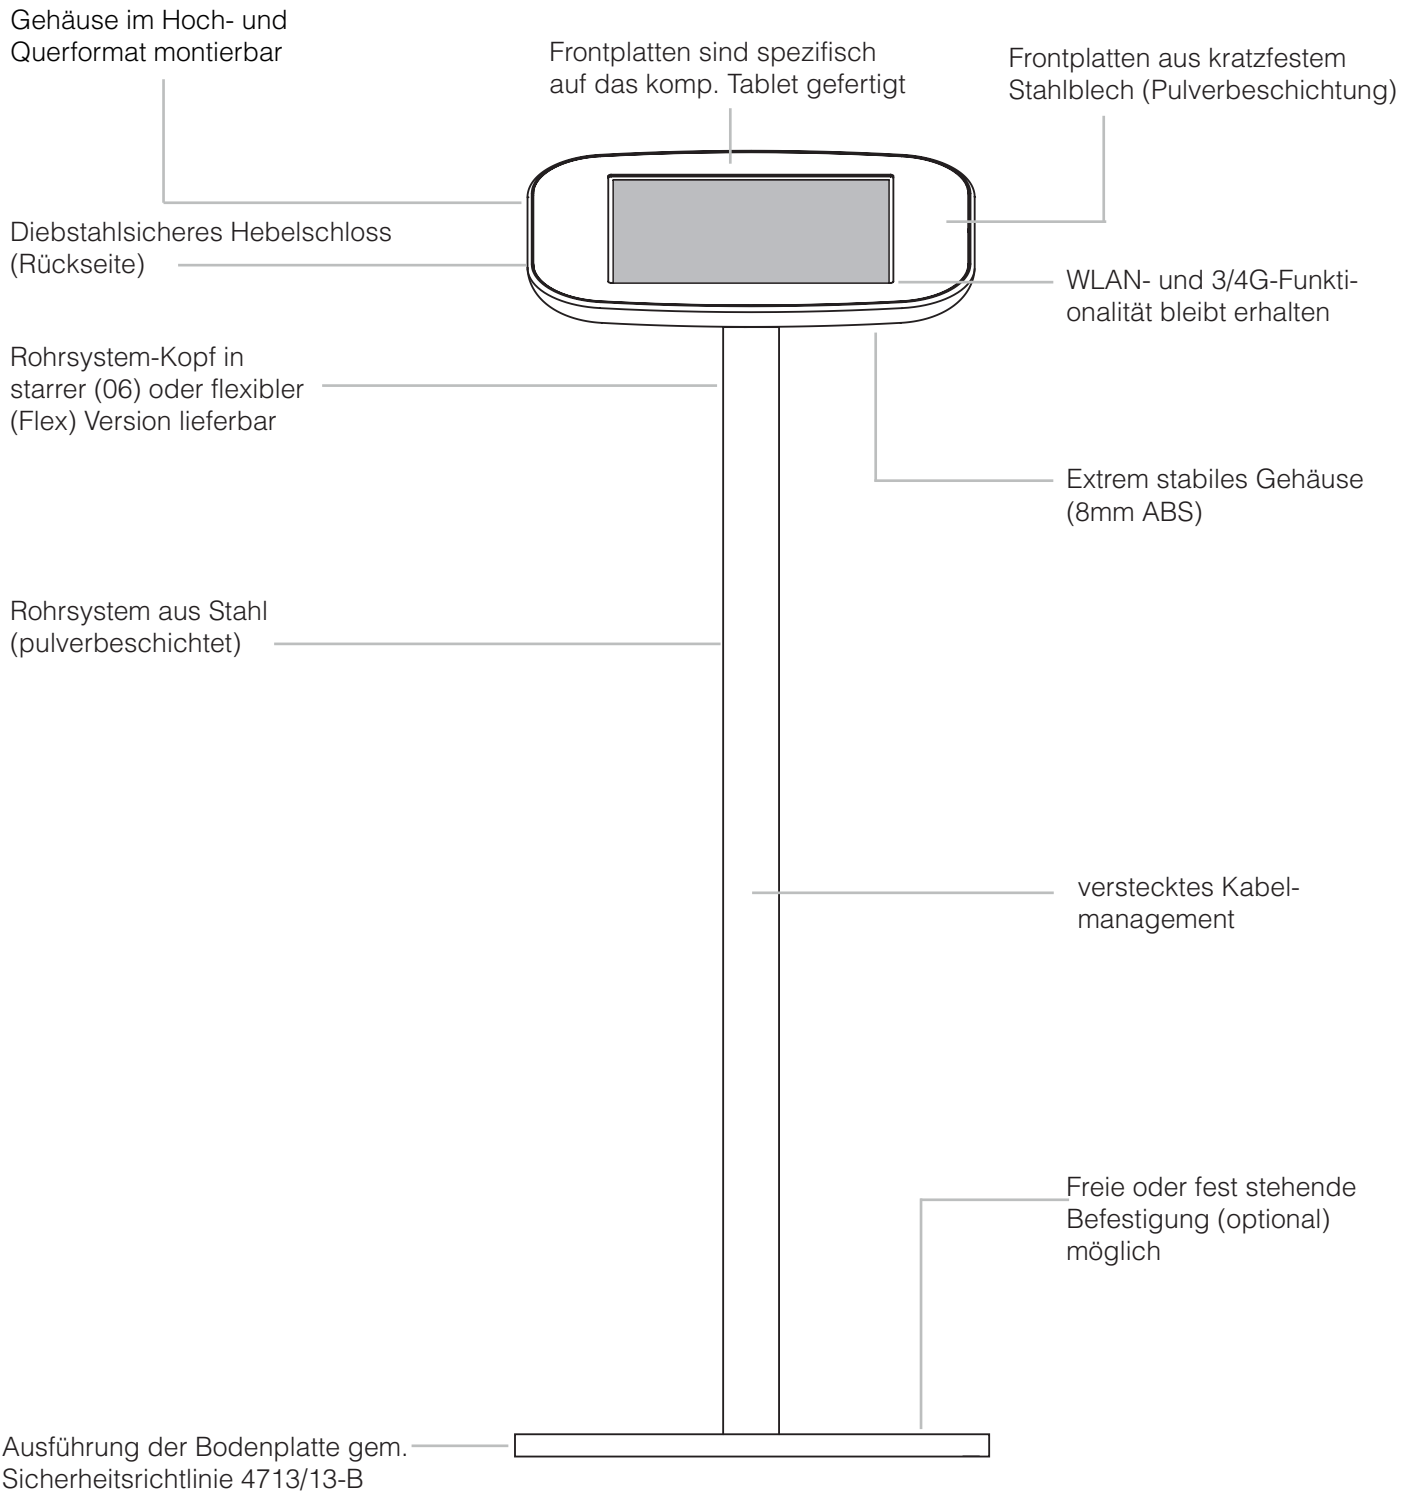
Gehäuse im Hoch- und Querformat montierbar

Frontplatten sind spezifisch auf das komp. Tablet gefertigt

Frontplatten aus kratzfestem Stahlblech (Pulverbeschichtung)

Diebstahlsicheres Hebelschloss (Rückseite)

WLAN- und 3/4G-Funktionalität bleibt erhalten

Rohrsystem-Kopf in starrer (06) oder flexibler (Flex) Version lieferbar

Extrem stabiles Gehäuse (8mm ABS)

Rohrsystem aus Stahl (pulverbeschichtet)

verstecktes Kabelmanagement

Freie oder fest stehende Befestigung (optional) möglich

Ausführung der Bodenplatte gem. Sicherheitsrichtlinie 4713/13-B